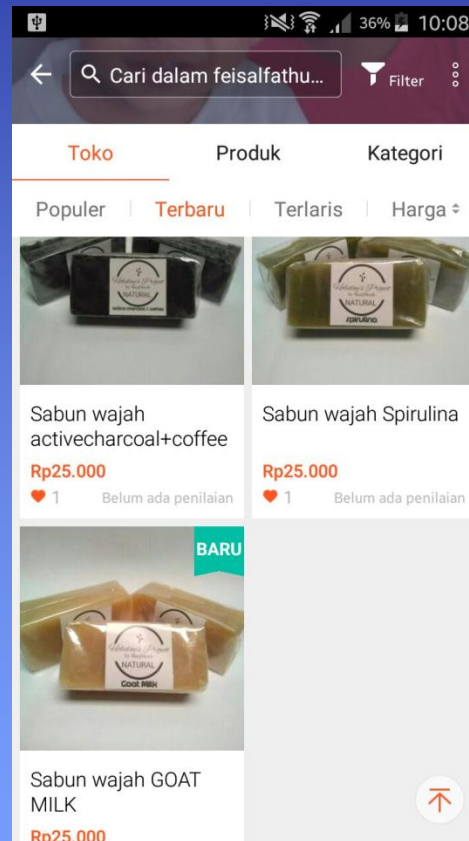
36% 10:08

Cari dalam feisalfathu...

Filter

Toko

Produk

Kategori

Populer

Terbaru

Terlaris

Harga

NATURAL

activated charcoal + coffee

NATURAL

Spirulina

Sabun wajah activecharcoal+coffee

Rp25.000

1

Belum ada penilaian

Sabun wajah Spirulina

Rp25.000

1

Belum ada penilaian

BARU

NATURAL

Goat Milk

Sabun wajah GOAT MILK

Rp25.000